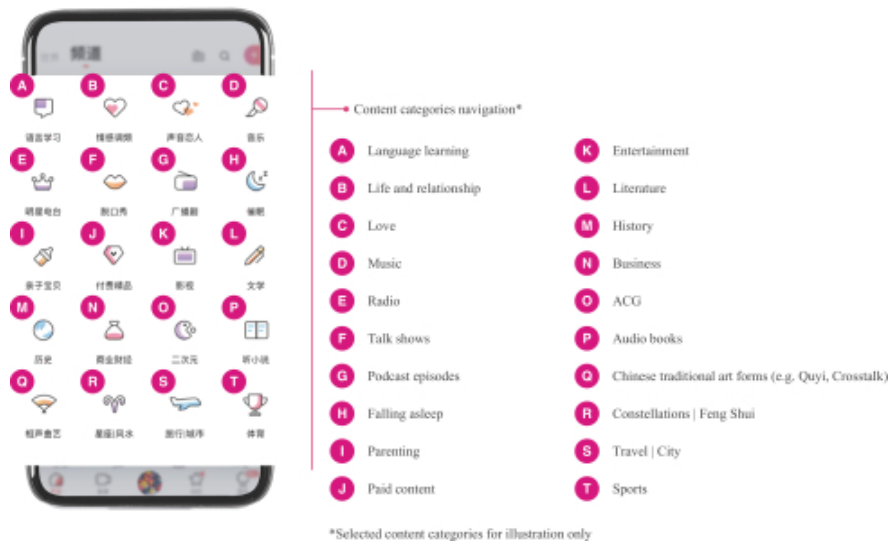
频道

A 语言学习
B 情感调频
C 声音恋人
D 音乐
E 明星电台
F 脱口秀
G 广播剧
H 催眠
I 亲子宝贝
J 付费精品
K 影视
L 文学
M 历史
N 商业财经
O 二次元
P 听小说
Q 相声曲艺
R 星座|风水
S 旅行|城市
T 体育

Content categories navigation*

A Language learning
B Life and relationship
C Love
D Music
E Radio
F Talk shows
G Podcast episodes
H Falling asleep
I Parenting
J Paid content
K Entertainment
L Literature
M History
N Business
O ACG
P Audio books
Q Chinese traditional art forms (e.g. Quyi, Crosstalk)
R Constellations | Feng Shui
S Travel | City
T Sports

*Selected content categories for illustration only